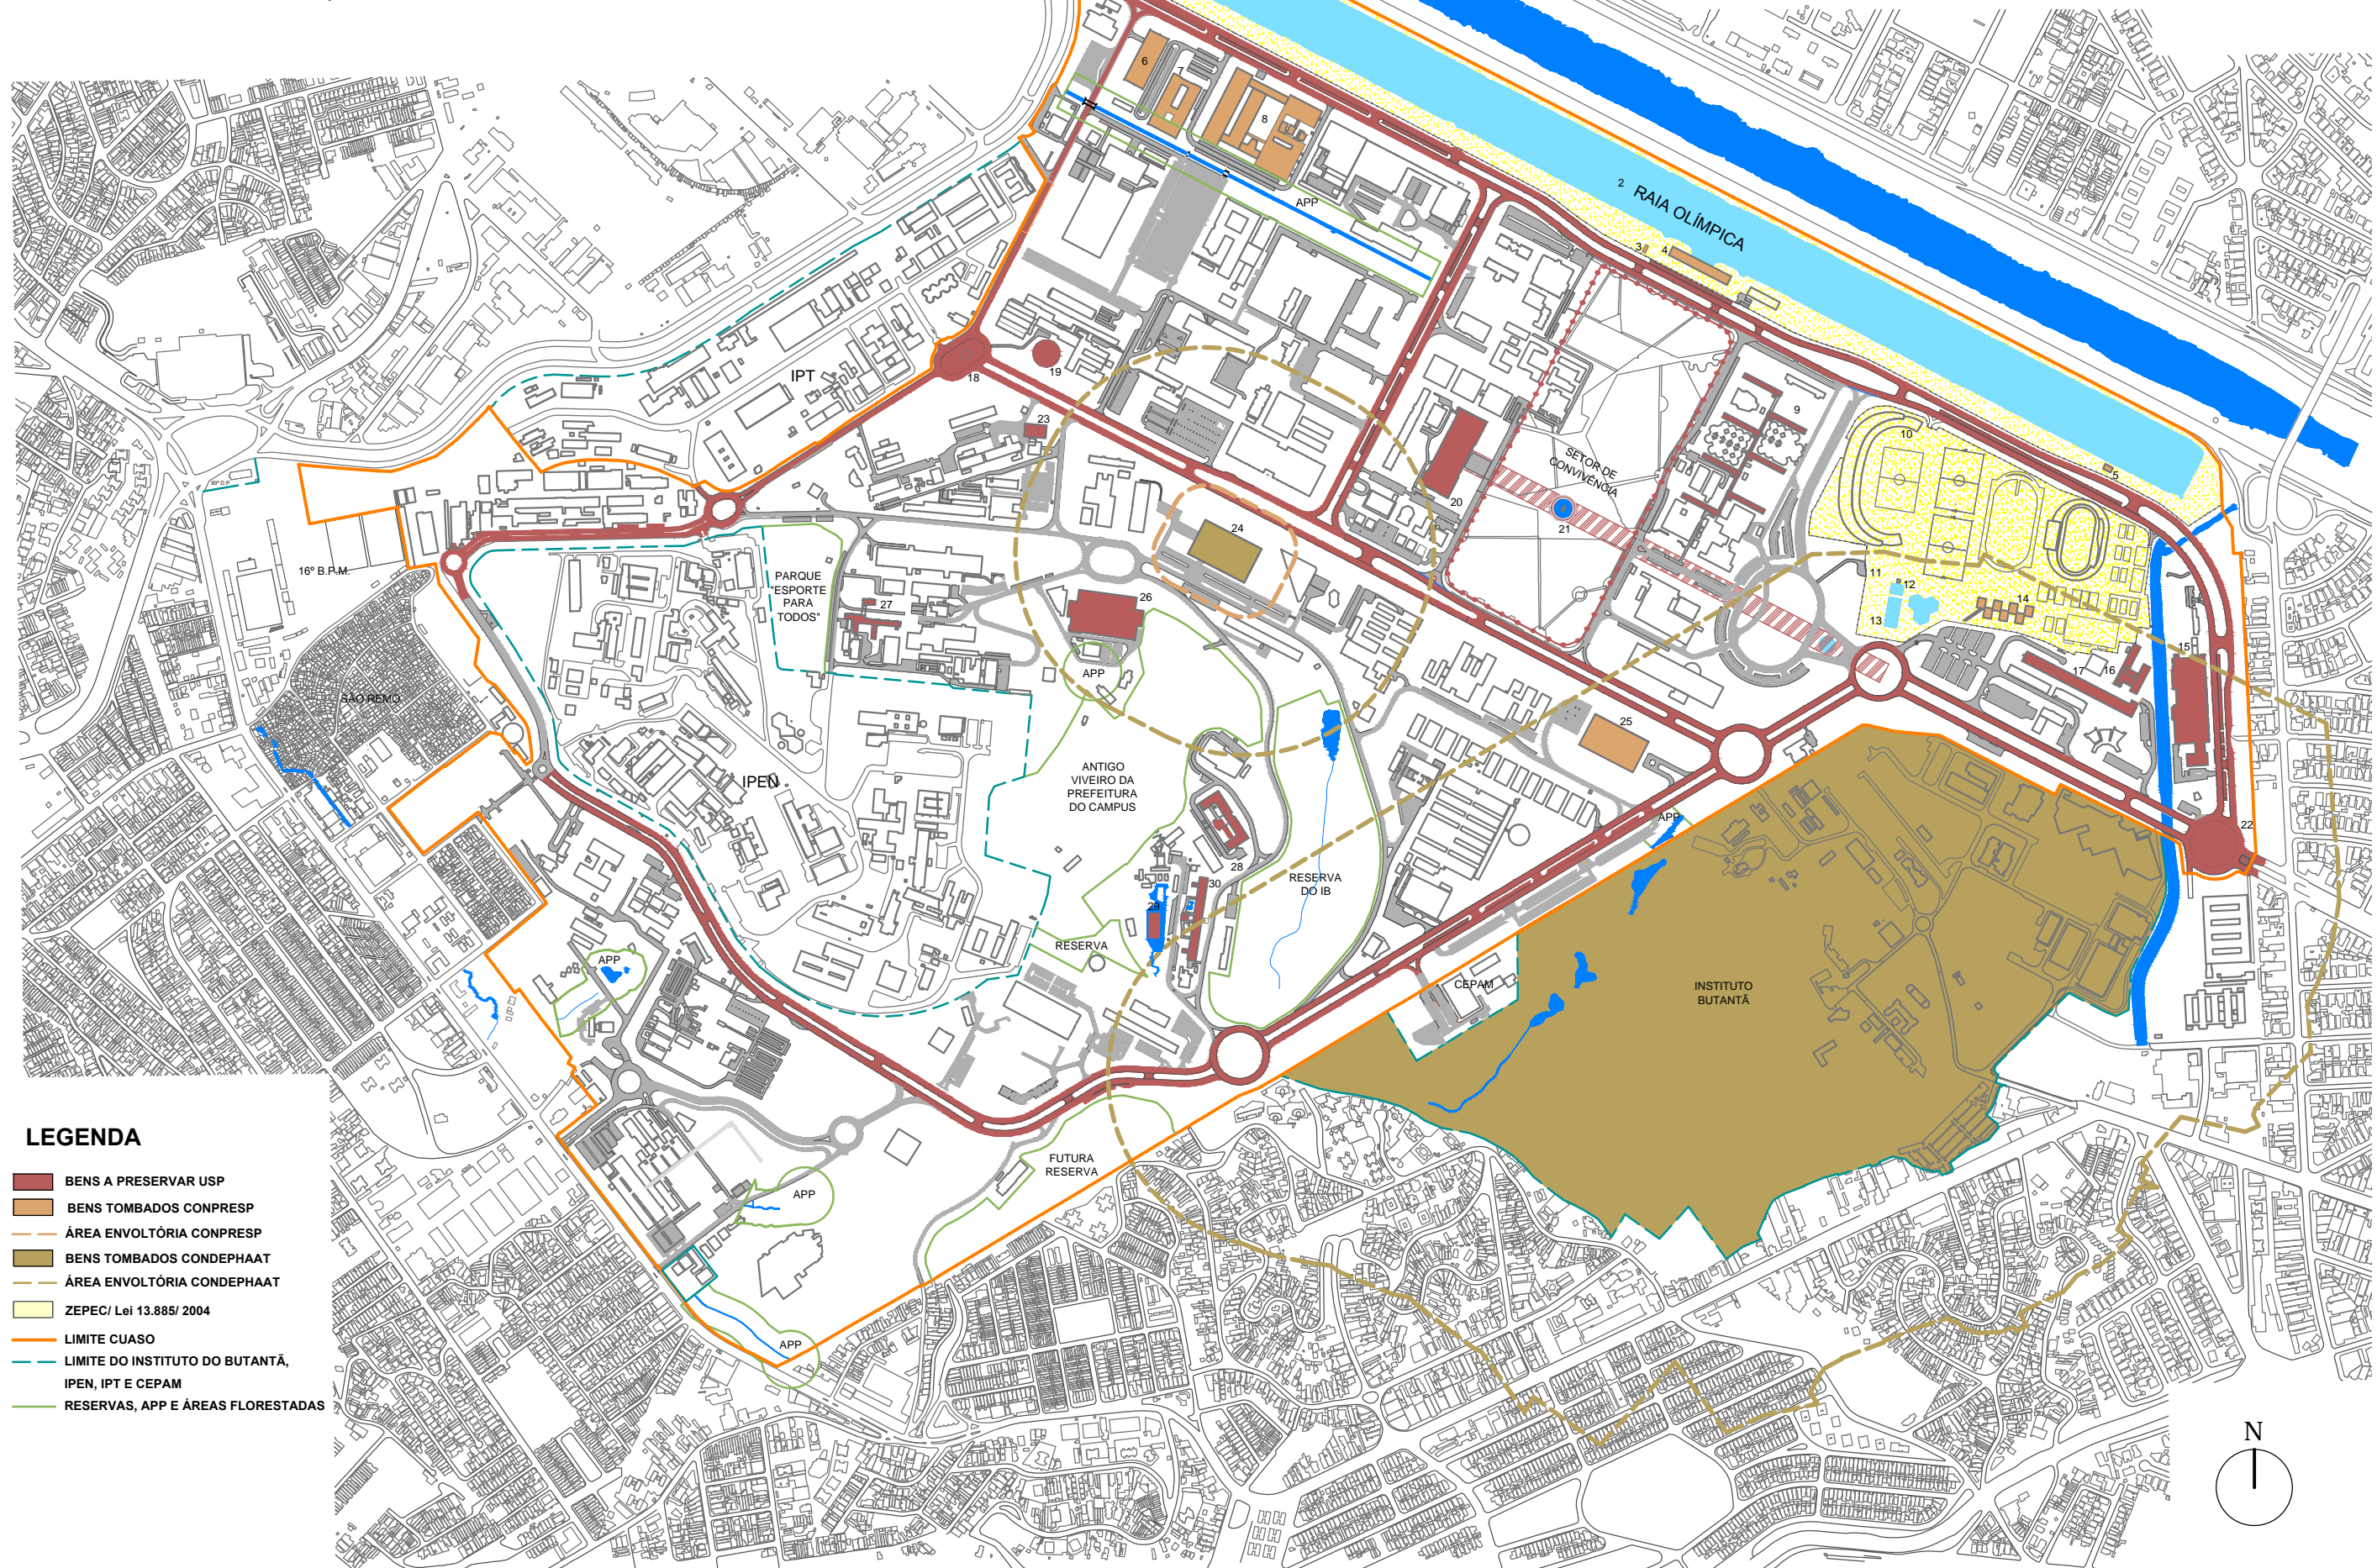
6
7
8
APP
2 RAIA OLÍMPICA
3 4
IPT
18
19
23
9
10
SETOR DE CONVIVÊNCIA
20
21
5
24
16º B.P.M.
PARQUE "ESPORTE PARA TODOS"
27
26
11
12
13
14
15
17
16
SÃO REMO
APP
25
IPEN
ANTIGO VIVEIRO DA PREFEITURA DO CAMPUS
APP
22
28
30
29
RESERVA DO IB
RESERVA
APP
CEPAM
INSTITUTO BUTANTÃ
APP
FUTURA RESERVA
APP

LEGENDA
BENS A PRESERVAR USP
BENS TOMBADOS CONPRESP
ÁREA ENVOLTÓRIA CONPRESP
BENS TOMBADOS CONDEPHAAT
ÁREA ENVOLTÓRIA CONDEPHAAT
ZEPEC/ Lei 13.885/ 2004
LIMITE CUASO
LIMITE DO INSTITUTO DO BUTANTÃ, IPEN, IPT E CEPAM
RESERVAS, APP E ÁREAS FLORESTADAS

N